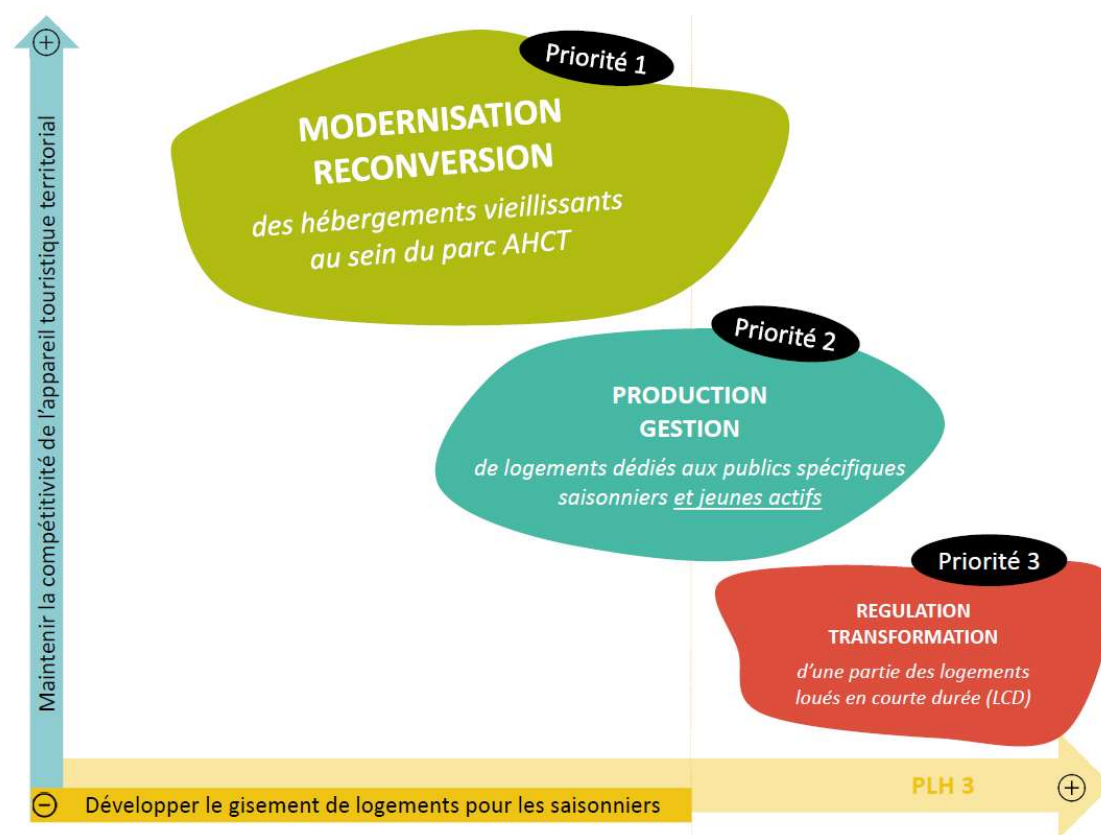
⊕

Priorité 1

MODERNISATION
RECONVERSION

des hébergements vieillissants au sein du parc AHCT

Priorité 2

PRODUCTION
GESTION

de logements dédiés aux publics spécifiques saisonniers et jeunes actifs

Priorité 3

REGULATION
TRANSFORMATION

d'une partie des logements loués en courte durée (LCD)

Maintenir la compétitivité de l'appareil touristique territorial

⊖ Développer le gisement de logements pour les saisonniers

PLH 3

⊕